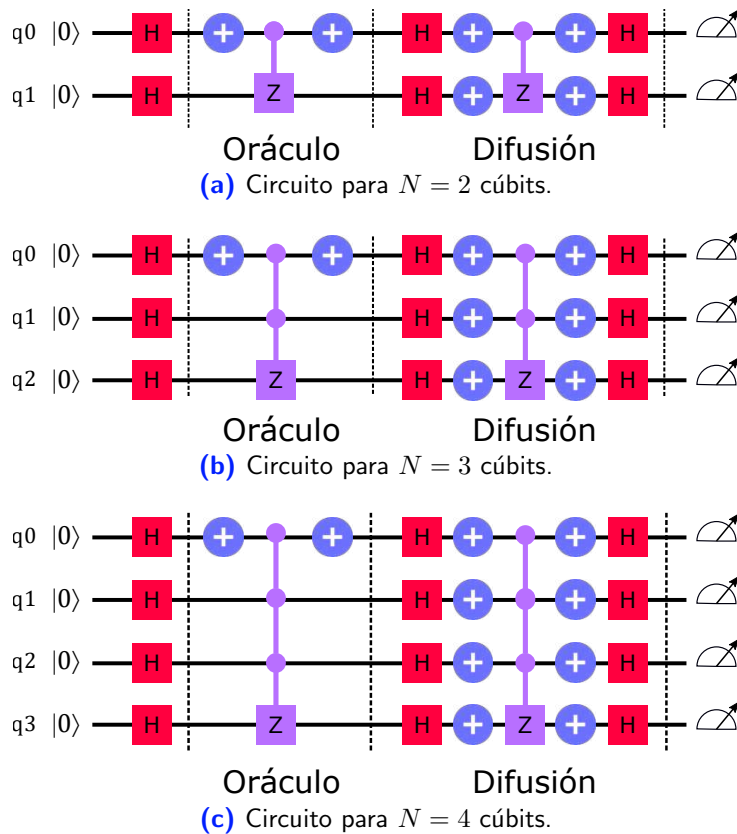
q0 $|0\rangle$ H + Z + H + Z + H
q1 $|0\rangle$ H H + + H

Oráculo Difusión

**(a)** Circuito para $N = 2$ cúbits.

q0 $|0\rangle$ H + + H + + H
q1 $|0\rangle$ H H + + H
q2 $|0\rangle$ H Z H + Z + H

Oráculo Difusión

**(b)** Circuito para $N = 3$ cúbits.

q0 $|0\rangle$ H + + H + + H
q1 $|0\rangle$ H H + + H
q2 $|0\rangle$ H H + + H
q3 $|0\rangle$ H Z H + Z + H

Oráculo Difusión

**(c)** Circuito para $N = 4$ cúbits.